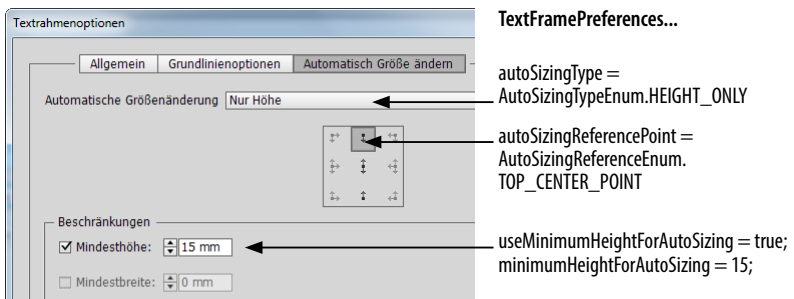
Textrahmenoptionen

Allgemein | Grundlinienoptionen | Automatisch Größe ändern

Automatische Größenänderung Nur Höhe

Beschränkungen

Mindesthöhe: 15 mm

Mindestbreite: 0 mm

TextFramePreferences...

autoSizingType = AutoSizingTypeEnum.HEIGHT_ONLY

autoSizingReferencePoint = AutoSizingReferenceEnum. TOP_CENTER_POINT

useMinimumHeightForAutoSizing = true; minimumHeightForAutoSizing = 15;